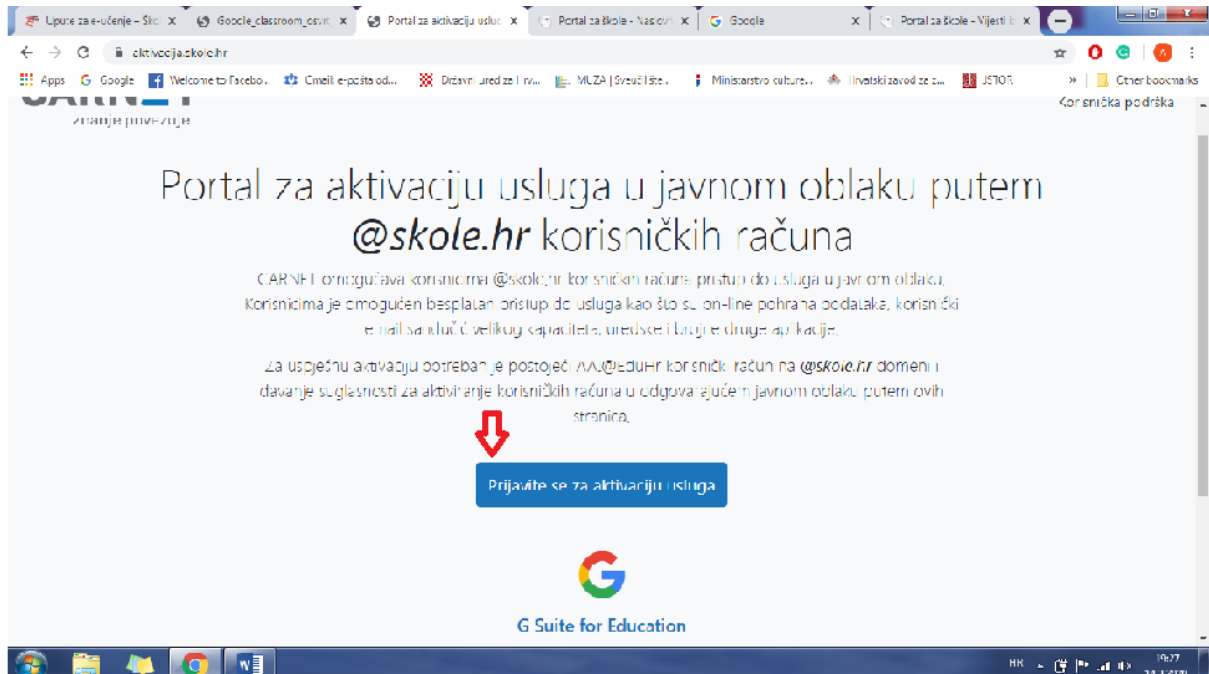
Upute za e-učenje – Ško X | Google_classroom_osvrt X | Portal za aktivaciju usluc X | Portal za škole - Naslovn X | Google X | Portal za škole - Vijesti X

aktivacija.skole.hr

Apps | Google | Welcome to Facebo... | Gmail: e-pošta od... | Državni ured za Hrv... | MUZA | Sveučilište... | Ministarstvo culture... | Hrvatski zavod za z... | JSTOR | » | Other bookmarks

Znanje povezuje

Korisnička podrška

Portal za aktivaciju usluga u javnom oblaku putem @skole.hr korisničkih računa

CARNET omogućava korisnicima @skole.hr korisničkih računa pristup do usluga u javnom oblaku. Korisnicima je omogućen besplatan pristup do usluga kao što su on-line pohrana podataka, korisnički e-mail sandučić velikog kapaciteta, uredske i brojne druge aplikacije.

Za uspješnu aktivaciju potreban je postojeći AAI@EduHr korisnički račun na @skole.hr domeni i davanje suglasnosti za aktiviranje korisničkih računa u odgovarajućem javnom oblaku putem ovih stranica.

Prijavite se za aktivaciju usluga

G Suite for Education

HR 19:27